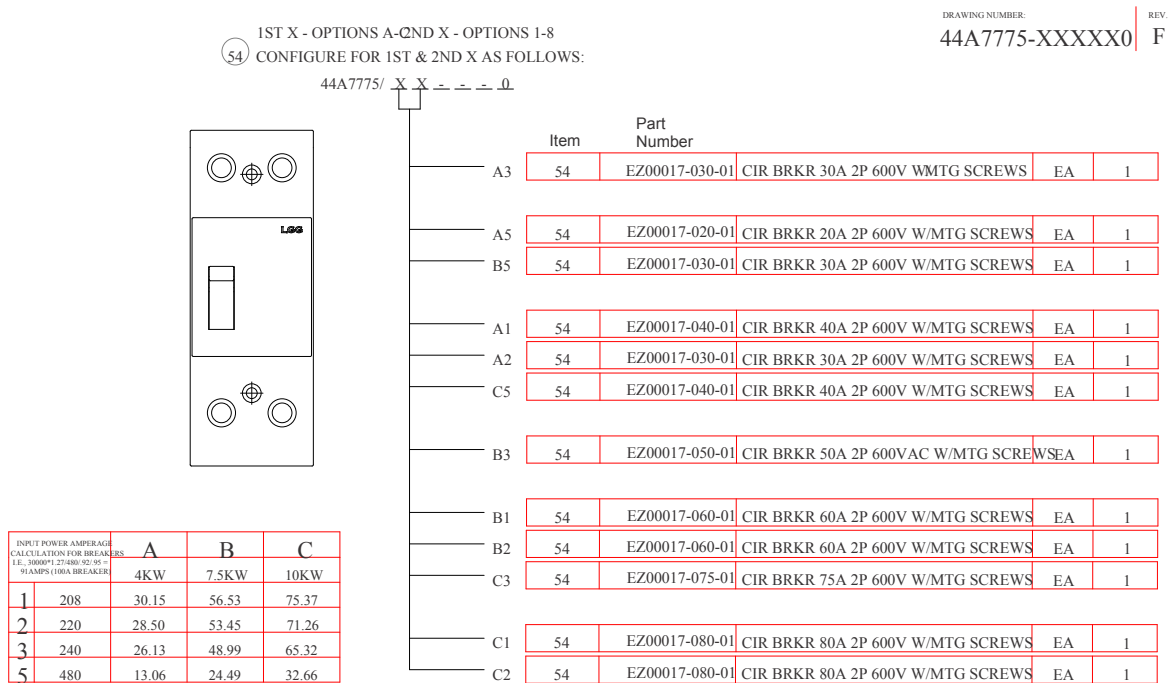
1ST X - OPTIONS A-C 2ND X - OPTIONS 1-8
54 CONFIGURE FOR 1ST & 2ND X AS FOLLOWS:
44A7775/ X X - - - 0

DRAWING NUMBER:
44A7775-XXXXX0
REV.
F

LGG

| | Item | Part Number | | | |
|---|---|---|---|---|---|
| A3 | 54 | EZ00017-030-01 | CIR BRKR 30A 2P 600V WMTG SCREWS | EA | 1 |
| A5 | 54 | EZ00017-020-01 | CIR BRKR 20A 2P 600V W/MTG SCREWS | EA | 1 |
| B5 | 54 | EZ00017-030-01 | CIR BRKR 30A 2P 600V W/MTG SCREWS | EA | 1 |
| A1 | 54 | EZ00017-040-01 | CIR BRKR 40A 2P 600V W/MTG SCREWS | EA | 1 |
| A2 | 54 | EZ00017-030-01 | CIR BRKR 30A 2P 600V W/MTG SCREWS | EA | 1 |
| C5 | 54 | EZ00017-040-01 | CIR BRKR 40A 2P 600V W/MTG SCREWS | EA | 1 |
| B3 | 54 | EZ00017-050-01 | CIR BRKR 50A 2P 600VAC W/MTG SCREWS | EA | 1 |
| B1 | 54 | EZ00017-060-01 | CIR BRKR 60A 2P 600V W/MTG SCREWS | EA | 1 |
| B2 | 54 | EZ00017-060-01 | CIR BRKR 60A 2P 600V W/MTG SCREWS | EA | 1 |
| C3 | 54 | EZ00017-075-01 | CIR BRKR 75A 2P 600V W/MTG SCREWS | EA | 1 |
| C1 | 54 | EZ00017-080-01 | CIR BRKR 80A 2P 600V W/MTG SCREWS | EA | 1 |
| C2 | 54 | EZ00017-080-01 | CIR BRKR 80A 2P 600V W/MTG SCREWS | EA | 1 |

| INPUT POWER AMPERAGE CALCULATION FOR BREAKERS I.E., 30000*1.27/480/.92/.95 = 91AMPS (100A BREAKER) | | A 4KW | B 7.5KW | C 10KW |
|---|---|---|---|---|
| 1 | 208 | 30.15 | 56.53 | 75.37 |
| 2 | 220 | 28.50 | 53.45 | 71.26 |
| 3 | 240 | 26.13 | 48.99 | 65.32 |
| 5 | 480 | 13.06 | 24.49 | 32.66 |